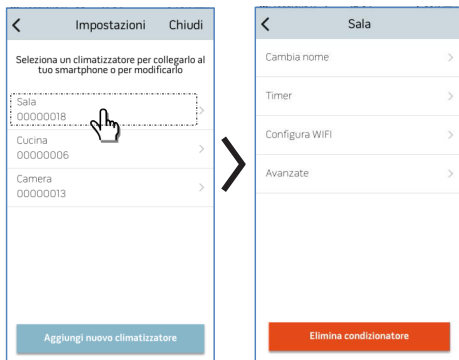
Impostazioni Chiudi

Seleziona un climatizzatore per collegarlo al tuo smartphone o per modificarlo

Sala
00000018

Cucina
00000006

Camera
00000013

Aggiungi nuovo climatizzatore

Sala

Cambia nome

Timer

Configura WIFI

Avanzate

Elimina condizionatore